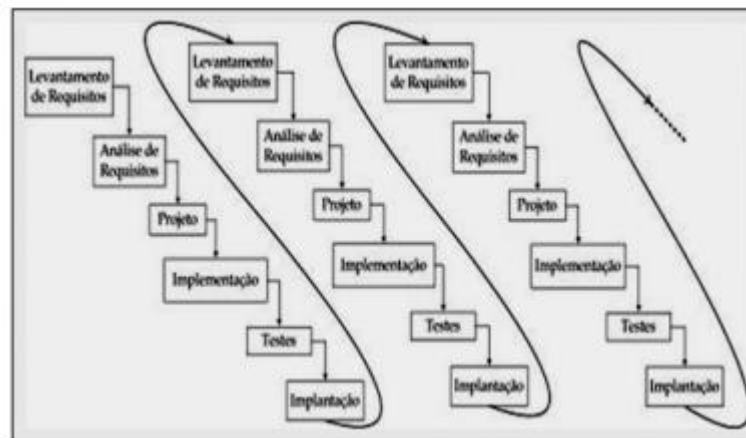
Levantamento de Requisitos

Análise de Requisitos

Projeto

Implementação

Testes

Implantação

Levantamento de Requisitos

Análise de Requisitos

Projeto

Implementação

Testes

Implantação

Levantamento de Requisitos

Análise de Requisitos

Projeto

Implementação

Testes

Implantação